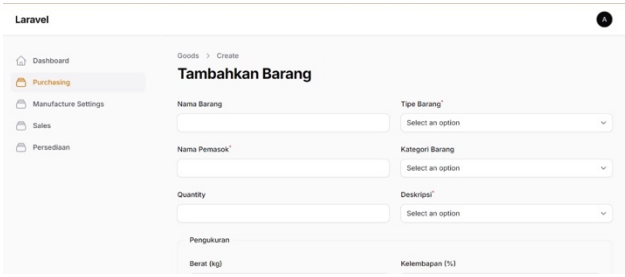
Laravel

A

Dashboard
Purchasing
Manufacture Settings
Sales
Persediaan

Goods > Create

Tambahkan Barang

Nama Barang

Tipe Barang*

Select an option

Nama Pemasok*

Kategori Barang

Select an option

Quantity

Deskripsi*

Select an option

Pengukuran

Berat (kg)

Kelembapan (%)